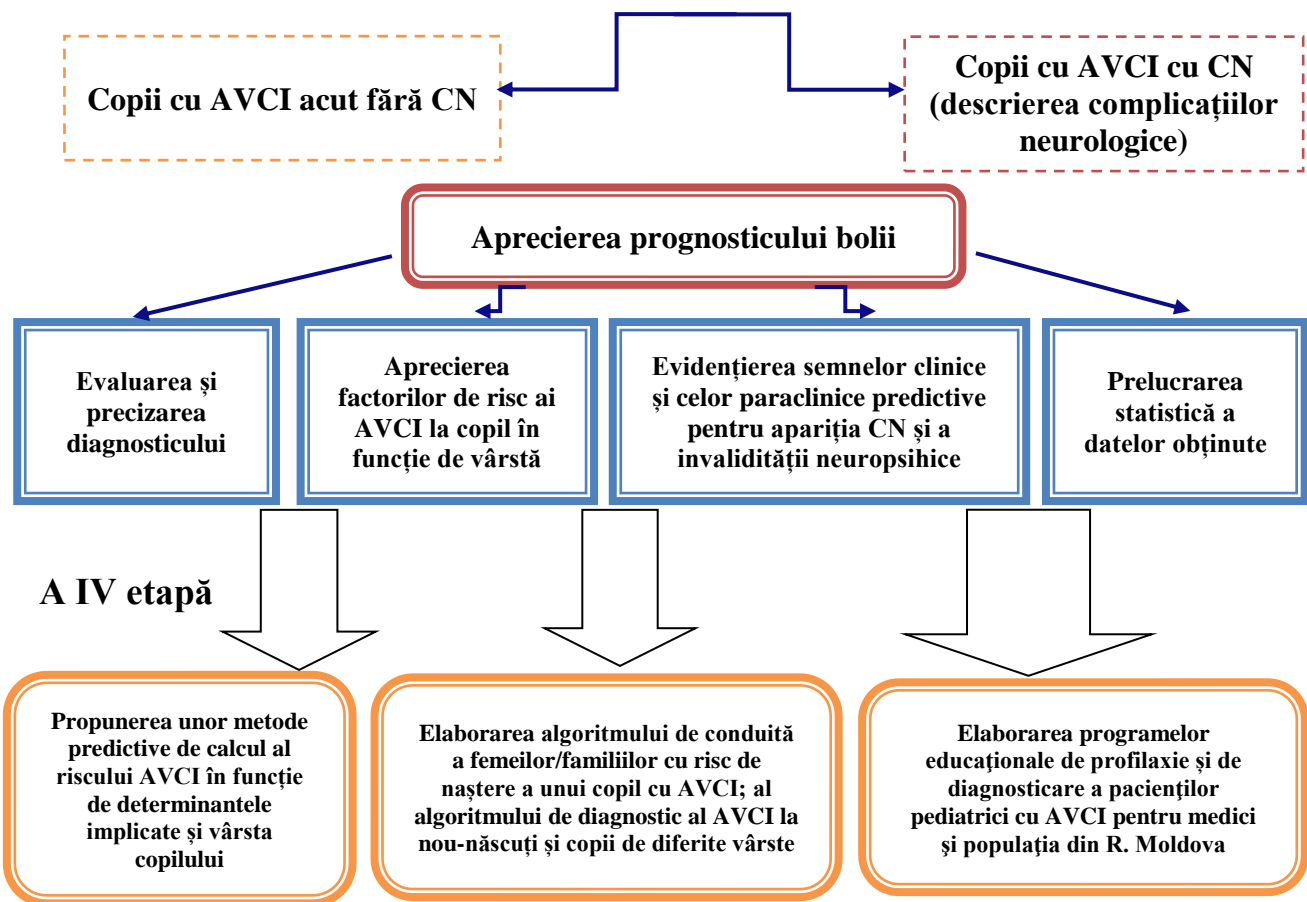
Copii cu AVCI acut fără CN

Copii cu AVCI cu CN (descrierea complicațiilor neurologice)

Aprecierea prognosticului bolii

Evaluarea și precizarea diagnosticului

Aprecierea factorilor de risc ai AVCI la copil în funcție de vârstă

Evidențierea semnelor clinice și celor paraclinice predictive pentru apariția CN și a invalidității neuropsihice

Prelucrarea statistică a datelor obținute

A IV etapă

Propunerea unor metode predictive de calcul al riscului AVCI în funcție de determinantele implicate și vârsta copilului

Elaborarea algoritmului de conduită a femeilor/familiilor cu risc de naștere a unui copil cu AVCI; al algoritmului de diagnostic al AVCI la nou-născuți și copii de diferite vârste

Elaborarea programelor educaţionale de profilaxie și de diagnosticare a pacienţilor pediatrici cu AVCI pentru medici şi populaţia din R. Moldova